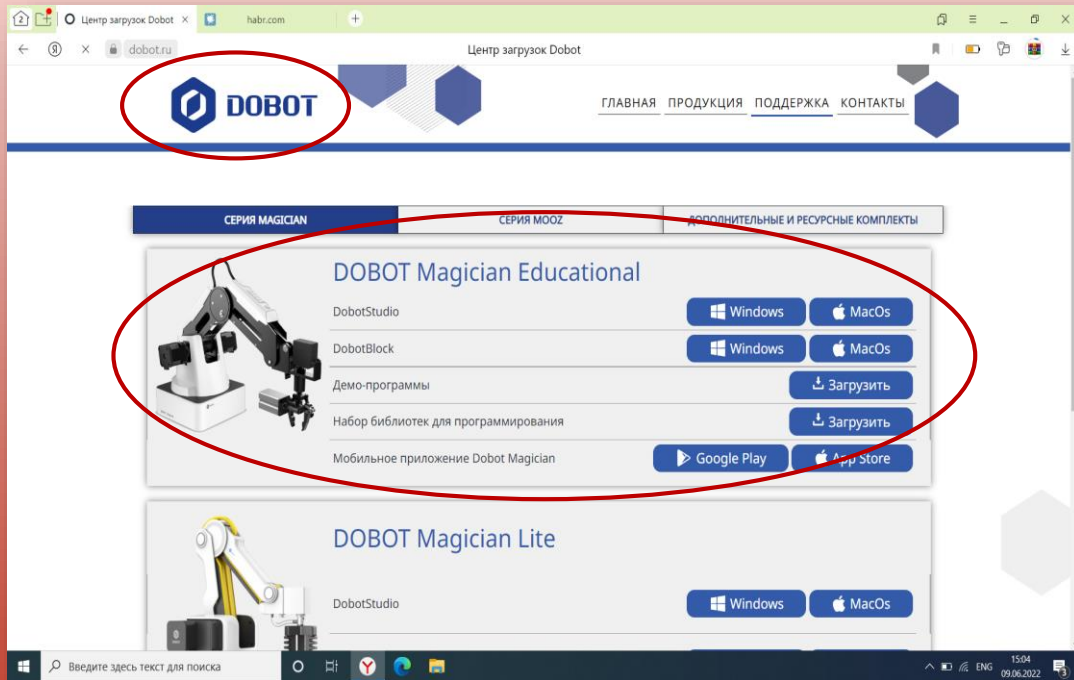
2 Центр загрузок Dobot × habr.com +

dobot.ru Центр загрузок Dobot

DOBOT

ГЛАВНАЯ ПРОДУКЦИЯ ПОДДЕРЖКА КОНТАКТЫ

СЕРИЯ MAGICIAN | СЕРИЯ MOOZ | ДОПОЛНИТЕЛЬНЫЕ И РЕСУРСНЫЕ КОМПЛЕКТЫ

DOBOT Magician Educational

DobotStudio Windows MacOs

DobotBlock Windows MacOs

Демо-программы Загрузить

Набор библиотек для программирования Загрузить

Мобильное приложение Dobot Magician Google Play App Store

DOBOT Magician Lite

DobotStudio Windows MacOs

Введите здесь текст для поиска

ENG 15:04 09.06.2022 3